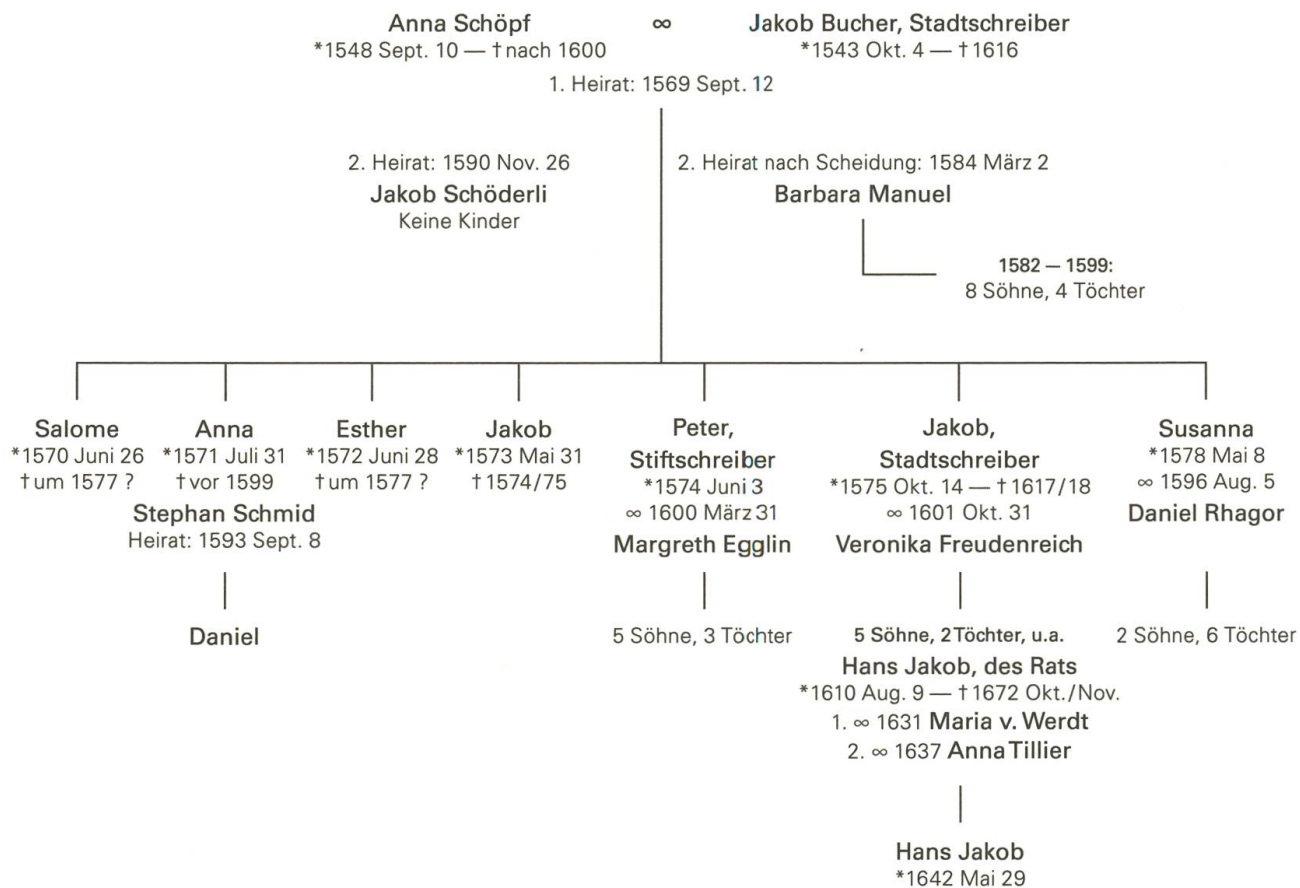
Anna Schöpf ∞ Jakob Bucher, Stadtschreiber
*1548 Sept. 10 — † nach 1600
*1543 Okt. 4 — † 1616

1. Heirat: 1569 Sept. 12

2. Heirat: 1590 Nov. 26
Jakob Schöderli
Keine Kinder

2. Heirat nach Scheidung: 1584 März 2
Barbara Manuel

1582 — 1599:
8 Söhne, 4 Töchter

Salome
*1570 Juni 26
† um 1577 ?

Anna
*1571 Juli 31
† vor 1599
Stephan Schmid
Heirat: 1593 Sept. 8

Daniel

Esther
*1572 Juni 28
† um 1577 ?

Jakob
*1573 Mai 31
† 1574/75

Peter,
Stiftschreiber
*1574 Juni 3
∞ 1600 März 31
Margreth Egglin

5 Söhne, 3 Töchter

Jakob,
Stadtschreiber
*1575 Okt. 14 — † 1617/18
∞ 1601 Okt. 31
Veronika Freudenreich

5 Söhne, 2 Töchter, u.a.
Hans Jakob, des Rats
*1610 Aug. 9 — † 1672 Okt./Nov.
1. ∞ 1631 Maria v. Werdt
2. ∞ 1637 Anna Tillier

Hans Jakob
*1642 Mai 29

Susanna
*1578 Mai 8
∞ 1596 Aug. 5
Daniel Rhagor

2 Söhne, 6 Töchter